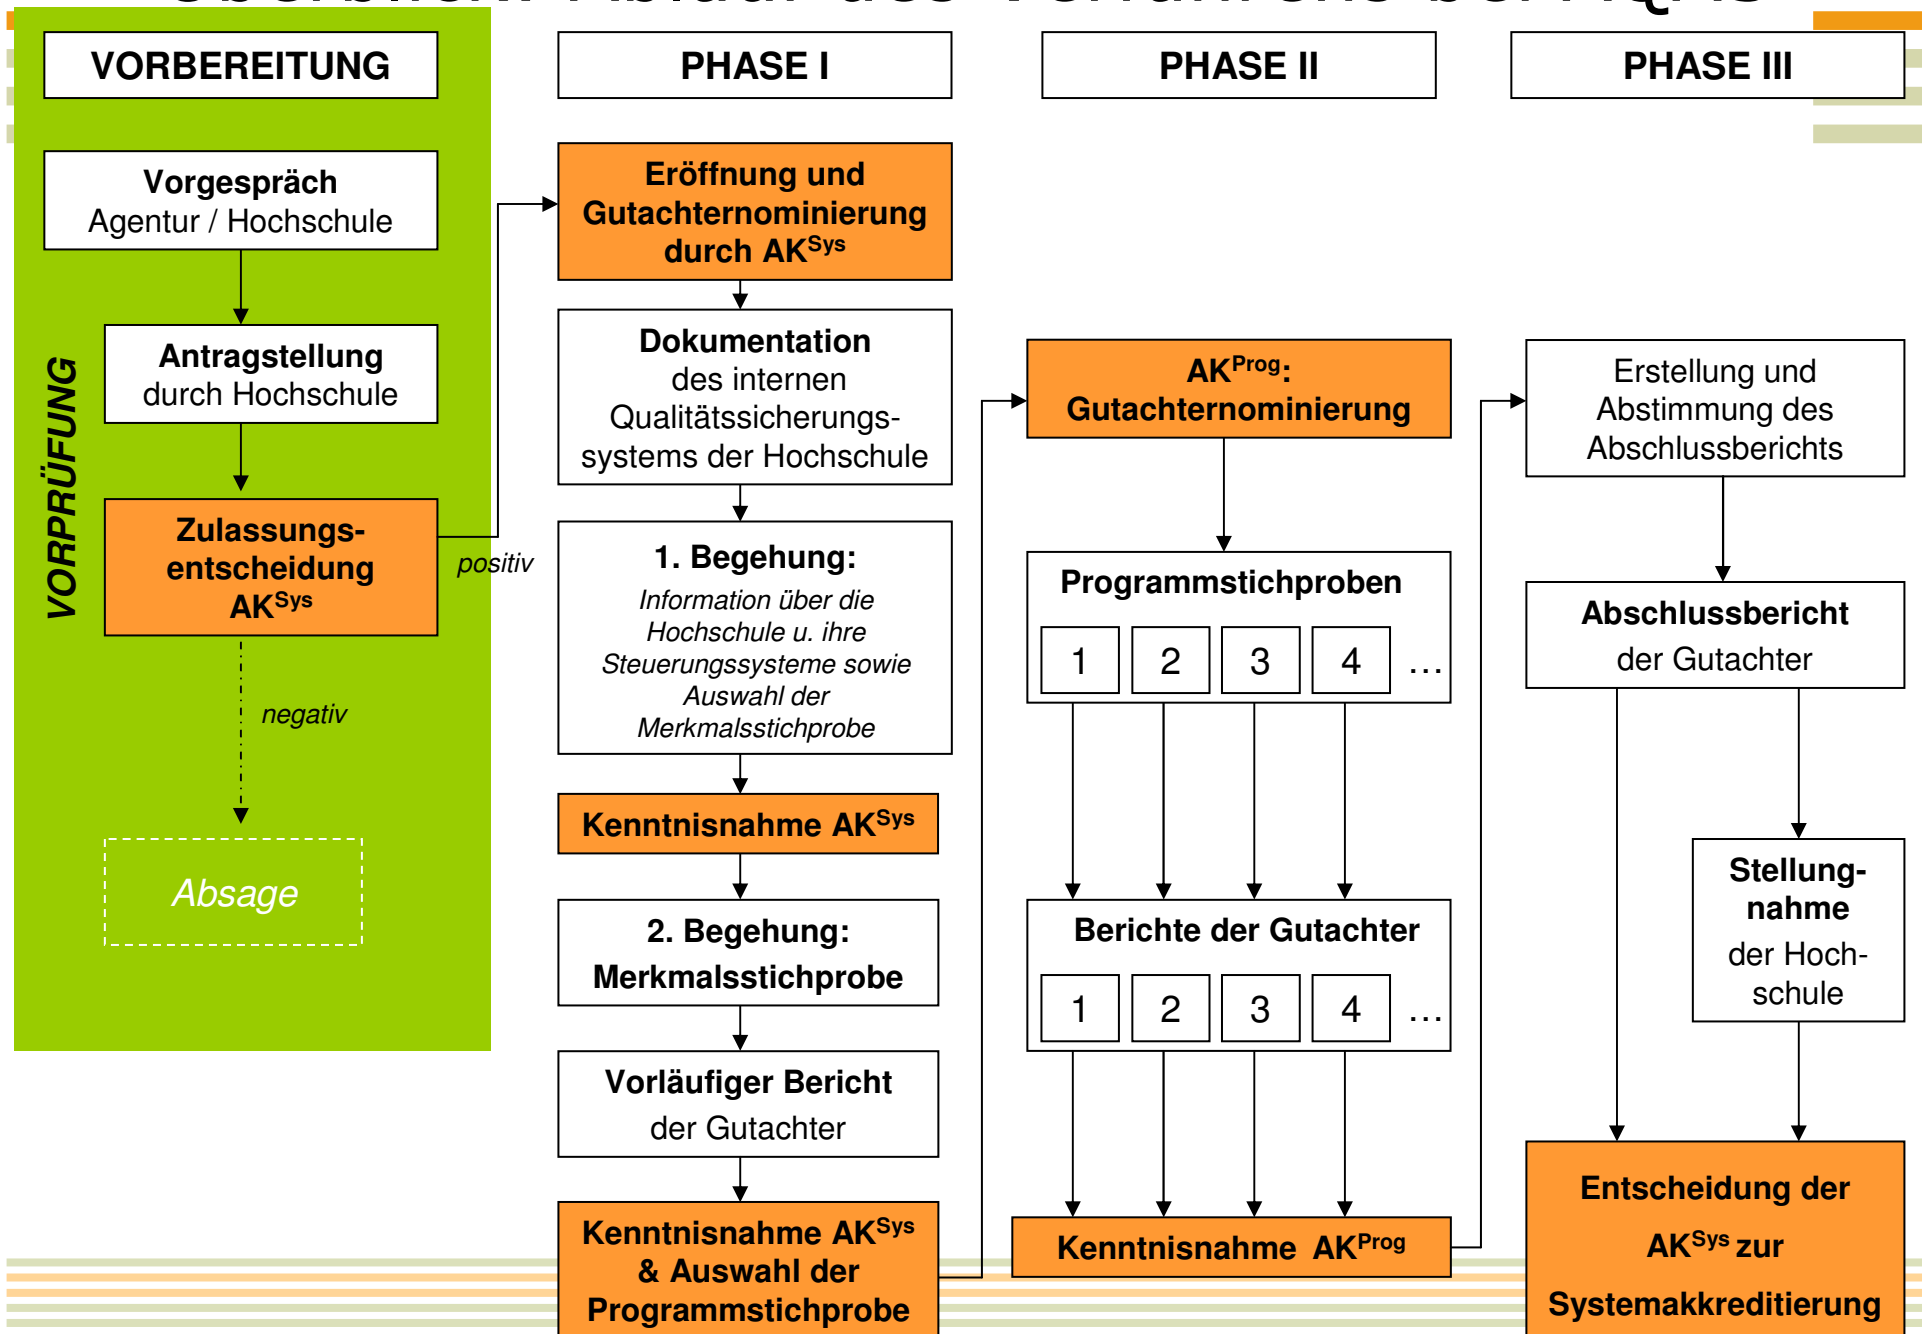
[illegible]

VORBEREITUNG

PHASE I

PHASE II

PHASE III

VORPRÜFUNG

Vorgespräch
Agentur / Hochschule

Antragstellung
durch Hochschule

Zulassungsentscheidung
AK$^{Sys}$

positiv

negativ

Absage

Eröffnung und Gutachternominierung durch AK$^{Sys}$

Dokumentation
des internen Qualitätssicherungssystems der Hochschule

1. Begehung:
Information über die Hochschule u. ihre Steuerungssysteme sowie Auswahl der Merkmalsstichprobe

Kenntnisnahme AK$^{Sys}$

2. Begehung:
Merkmalsstichprobe

Vorläufiger Bericht
der Gutachter

Kenntnisnahme AK$^{Sys}$ & Auswahl der Programmstichprobe

AK$^{Prog}$:
Gutachternominierung

Programmstichproben

| 1 | 2 | 3 | 4 | … |
|---|---|---|---|---|

Berichte der Gutachter

| 1 | 2 | 3 | 4 | … |
|---|---|---|---|---|

Kenntnisnahme AK$^{Prog}$

Erstellung und Abstimmung des Abschlussberichts

Abschlussbericht
der Gutachter

Stellungnahme
der Hochschule

Entscheidung der AK$^{Sys}$ zur Systemakkreditierung